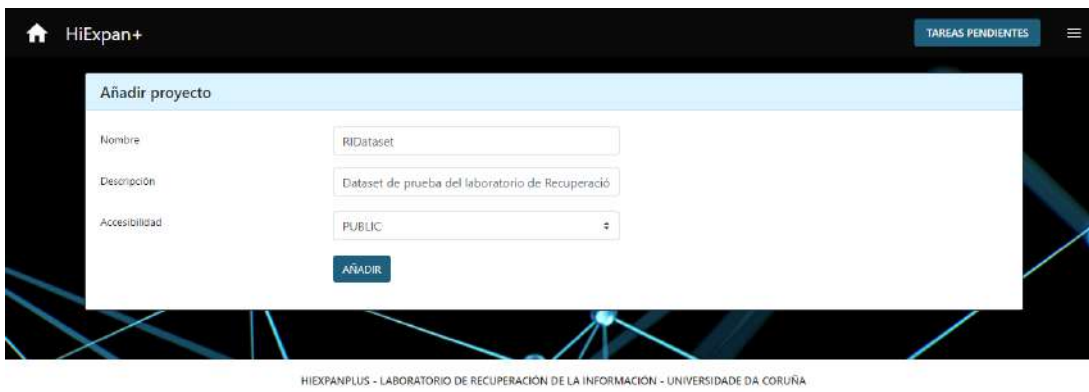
HiExpan+

TAREAS PENDIENTES

Añadir proyecto

Nombre
RIDataset

Descripción
Dataset de prueba del laboratorio de Recuperació

Accesibilidad
PUBLIC

AÑADIR

HIEXPANPLUS - LABORATORIO DE RECUPERACIÓN DE LA INFORMACIÓN - UNIVERSIDADE DA CORUÑA